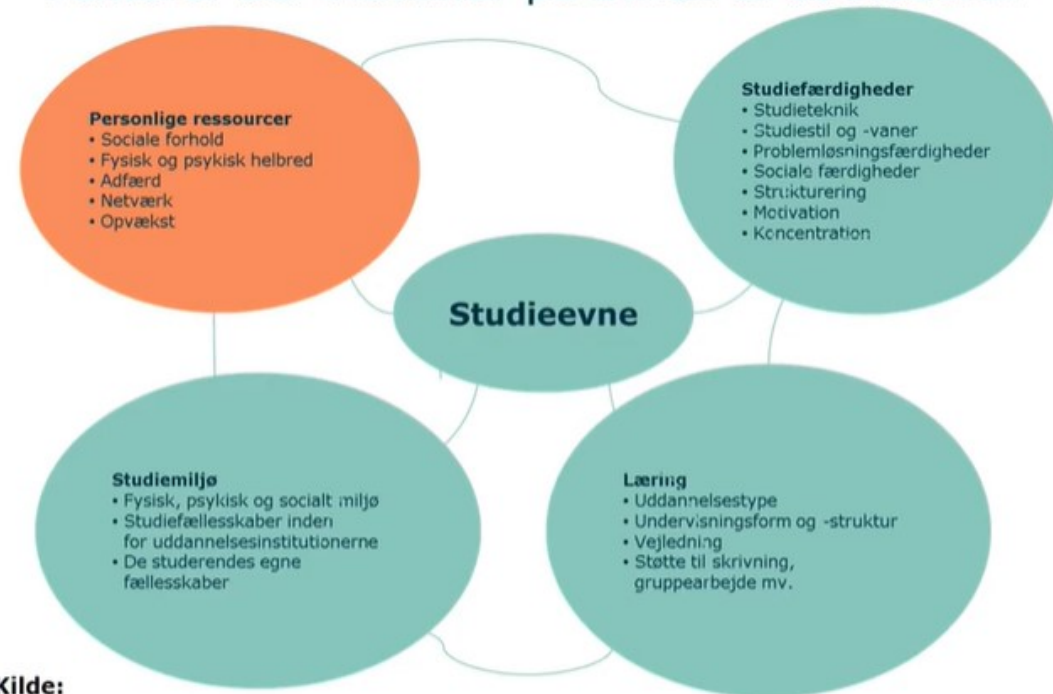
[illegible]

Personlige ressourcer
• Sociale forhold
• Fysisk og psykisk helbred
• Adfærd
• Netværk
• Opvækst

Studiefærdigheder
• Studieteknik
• Studiestil og -vaner
• Problemløsningsfærdigheder
• Sociale færdigheder
• Strukturering
• Motivation
• Koncentration

Studieevne

Studiemiljø
• Fysisk, psykisk og socialt miljø
• Studiefællesskaber inden for uddannelsesinstitutionerne
• De studerendes egne fællesskaber

Læring
• Uddannelsestype
• Undervisningsform og -struktur
• Vejledning
• Støtte til skrivning, gruppearbejde mv.

Kilde: